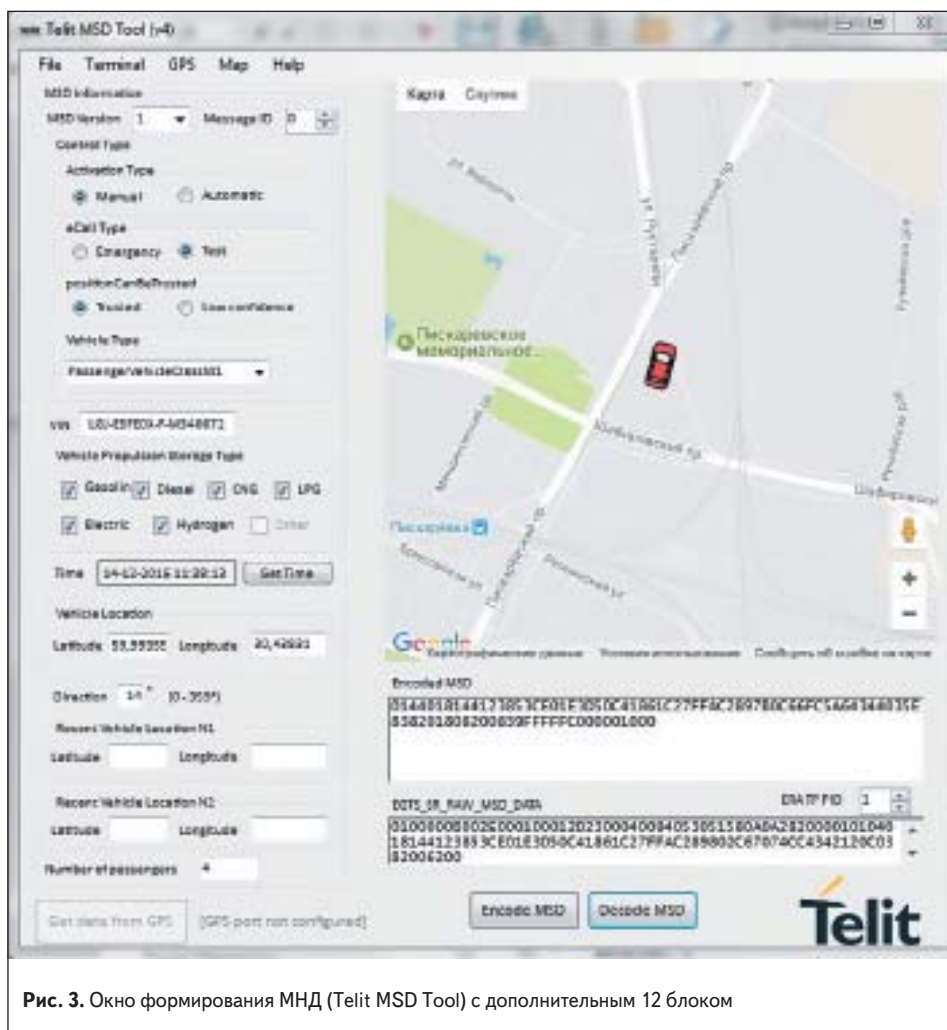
Telit MSD Tool (v4)

File Terminal GPS Map Help

MSD Information

MSD Version 1 Message ID 0

Control Type

Activation Type

Manual Automatic

eCall Type

Emergency Test

positionCanBeTrusted

Trusted Low confidence

Vehicle Type

PassengerVehicleClassM1

VIN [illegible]

Vehicle Propulsion Storage Type

Gasoline Diesel CNG LPG

Electric Hydrogen Other

Time 14-12-2016 11:39:13 Get Time

Vehicle Location

Latitude 59,99355 Longitude 30,42631

Direction 14 ° (0 - 359°)

Recent Vehicle Location N1

Latitude Longitude

Recent Vehicle Location N2

Latitude Longitude

Number of passengers 4

Get data from GPS [GPS port not configured]

Карта Спутник

Пискарёвское мемориальное...

Пискарёвка

Google

Encoded MSD

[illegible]

ECTS_SR_RAW_MSD_DATA ERATP PID 1

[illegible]

Encode MSD Decode MSD

Telit

**Рис. 3.** Окно формирования МНД (Telit MSD Tool) с дополнительным 12 блоком